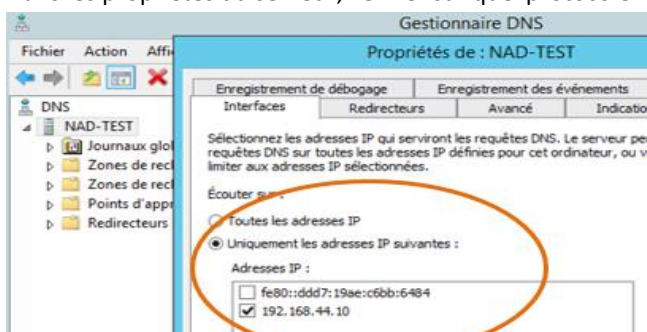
Gestionnaire DNS

Fichier Action Affi

DNS
NAD-TEST
Journaux glol
Zones de rech
Zones de rech
Points d'appr
Redirecteurs

Propriétés de : NAD-TEST

Enregistrement de débogage
Enregistrement des événements
Interfaces
Redirecteurs
Avancé
Indicatio

Sélectionnez les adresses IP qui serviront les requêtes DNS. Le serveur pe requêtes DNS sur toutes les adresses IP définies pour cet ordinateur, ou v limiter aux adresses IP sélectionnées.

Écouter sur :

Toutes les adresses IP
Uniquement les adresses IP suivantes :

Adresses IP :

fe80::ddd7:19ae:c6bb:6484
192.168.44.10